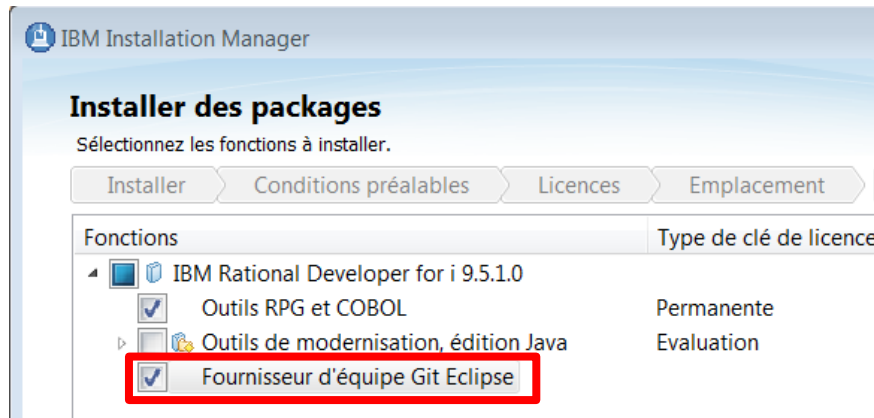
IBM Installation Manager

Installer des packages

Sélectionnez les fonctions à installer.

Installer | Conditions préalables | Licences | Emplacement

| Fonctions | Type de clé de licence |
|---|---|
| IBM Rational Developer for i 9.5.1.0 | |
| Outils RPG et COBOL | Permanente |
| Outils de modernisation, édition Java | Evaluation |
| Fournisseur d'équipe Git Eclipse | |